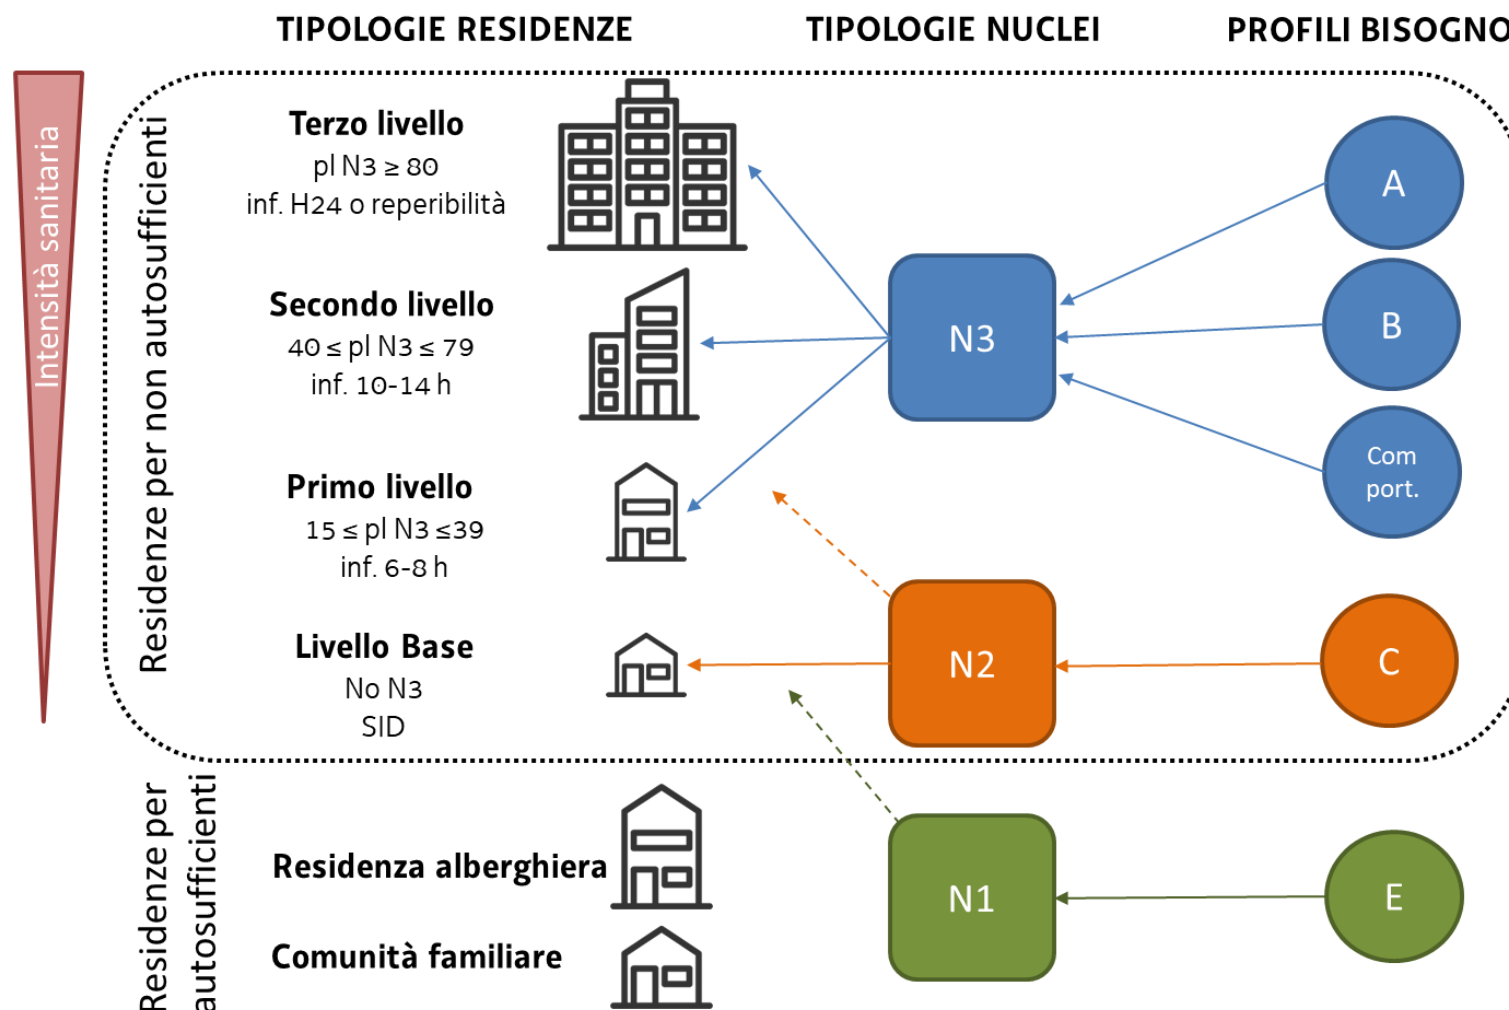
TIPOLOGIE RESIDENZE

TIPOLOGIE NUCLEI

PROFILI BISOGNO

Intensità sanitaria

Residenze per non autosufficienti

Terzo livello
pl N3 ≥ 80
inf. H24 o reperibilità

Secondo livello
40 ≤ pl N3 ≤ 79
inf. 10-14 h

Primo livello
15 ≤ pl N3 ≤39
inf. 6-8 h

Livello Base
No N3
SID

N3

A

B

Com port.

N2

C

Residenze per autosufficienti

Residenza alberghiera

Comunità familiare

N1

E